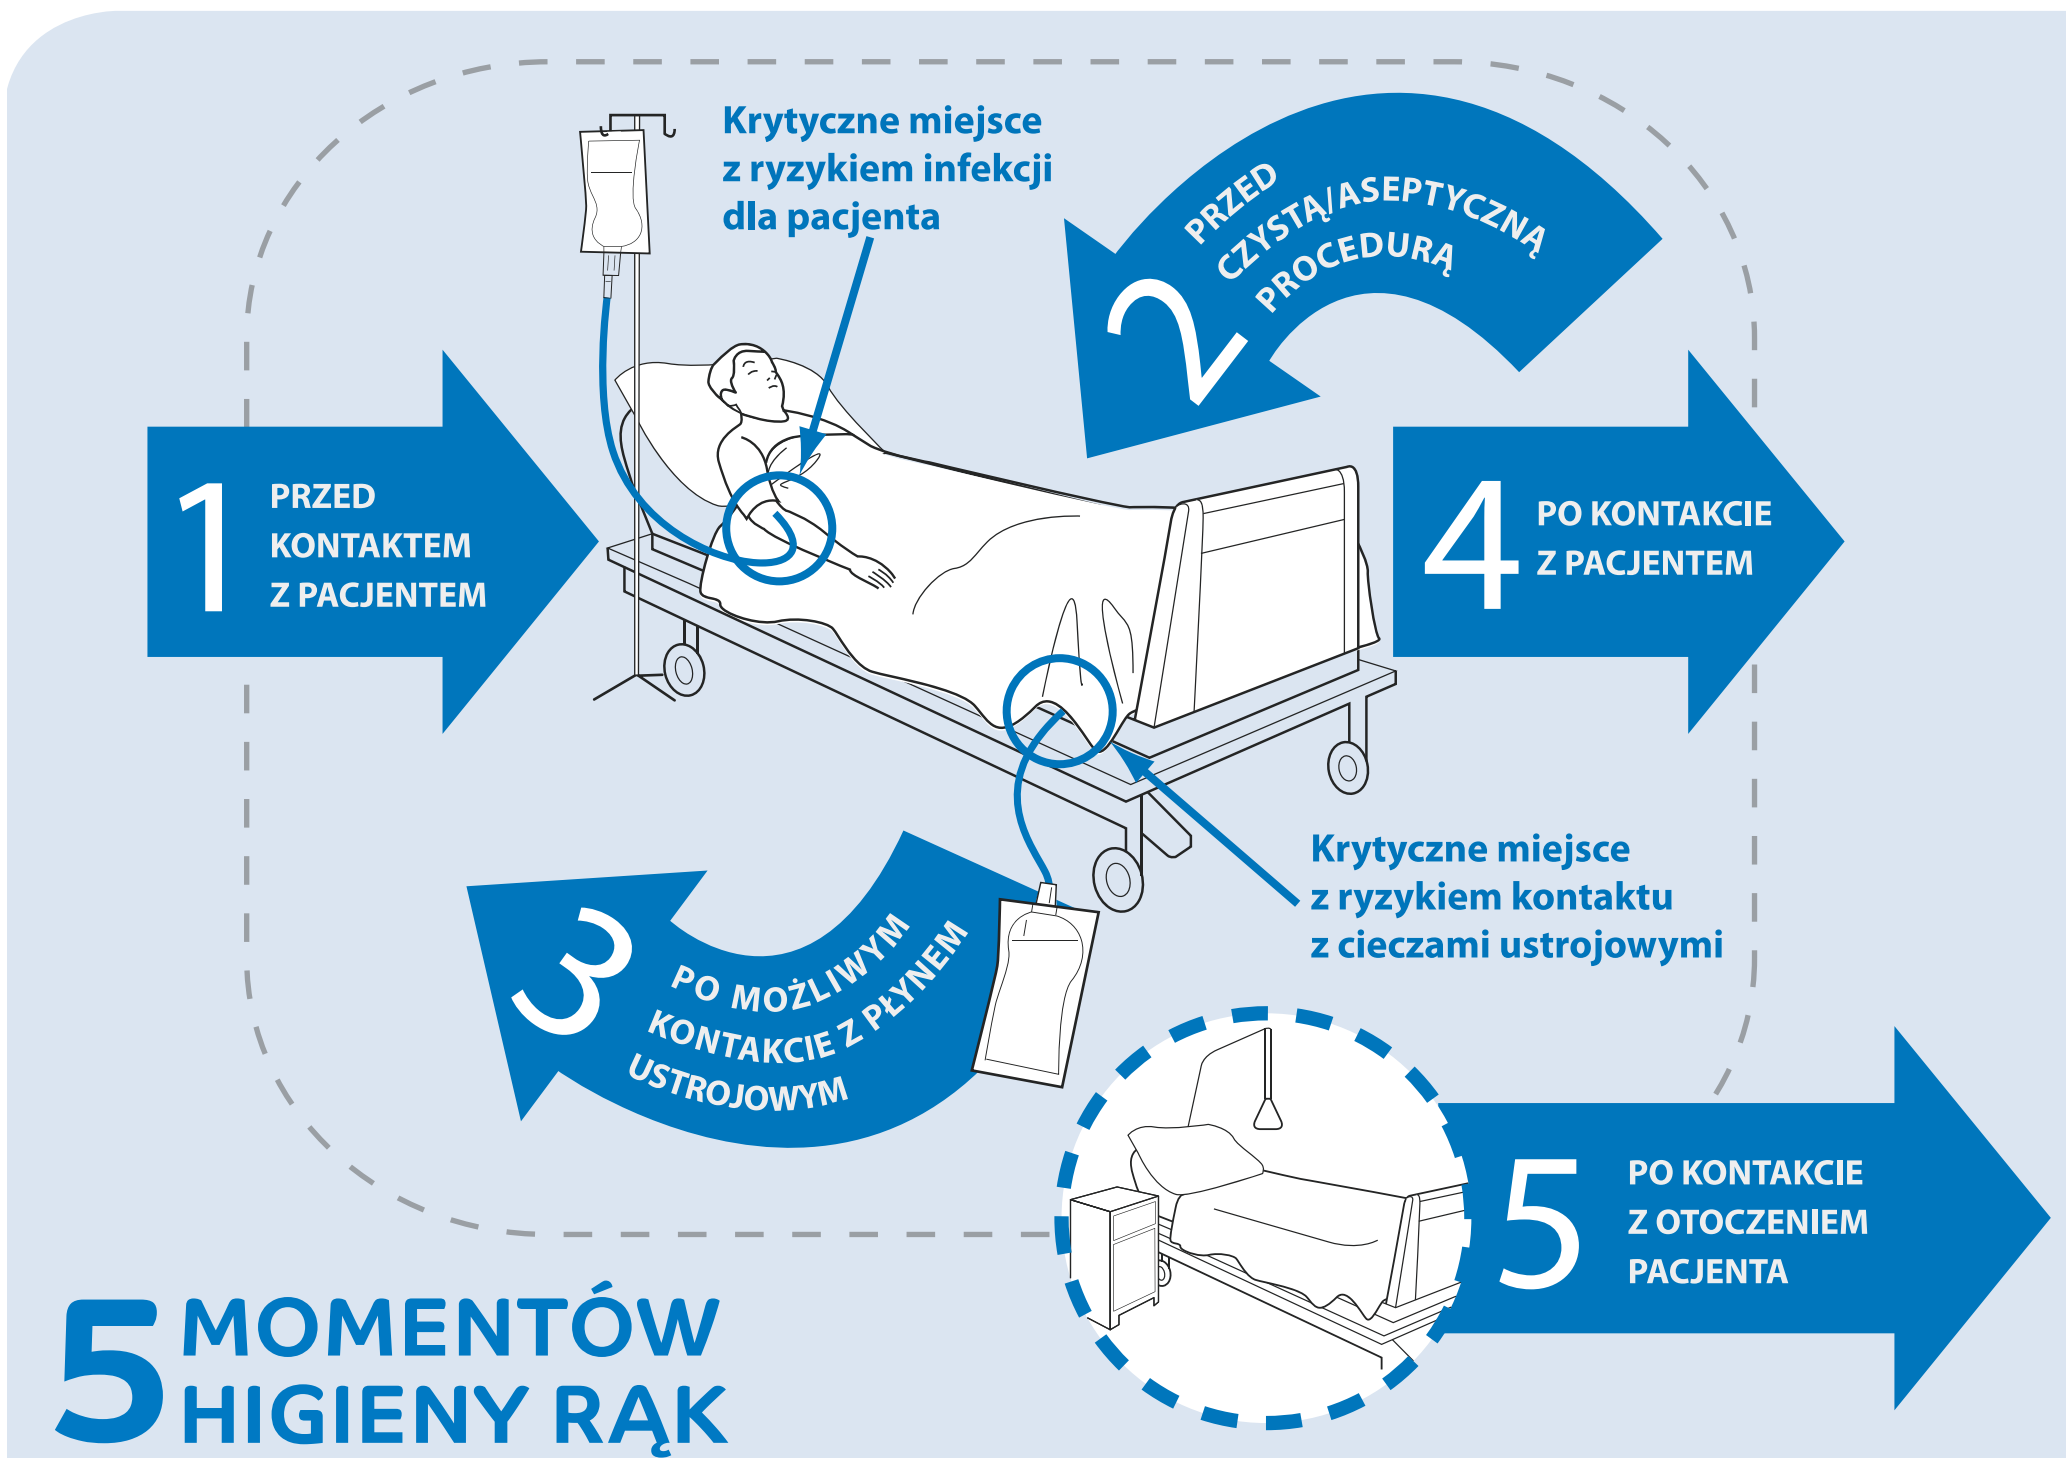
Krytyczne miejsce z ryzykiem infekcji dla pacjenta

2 PRZED CZYSTĄ/ASEPTYCZNĄ PROCEDURĄ

1 PRZED KONTAKTEM Z PACJENTEM

4 PO KONTAKCIE Z PACJENTEM

Krytyczne miejsce z ryzykiem kontaktu z cieczami ustrojowymi

3 PO MOŻLIWYM KONTAKCIE Z PŁYNEM USTROJOWYM

5 PO KONTAKCIE Z OTOCZENIEM PACJENTA

5 MOMENTÓW HIGIENY RĄK